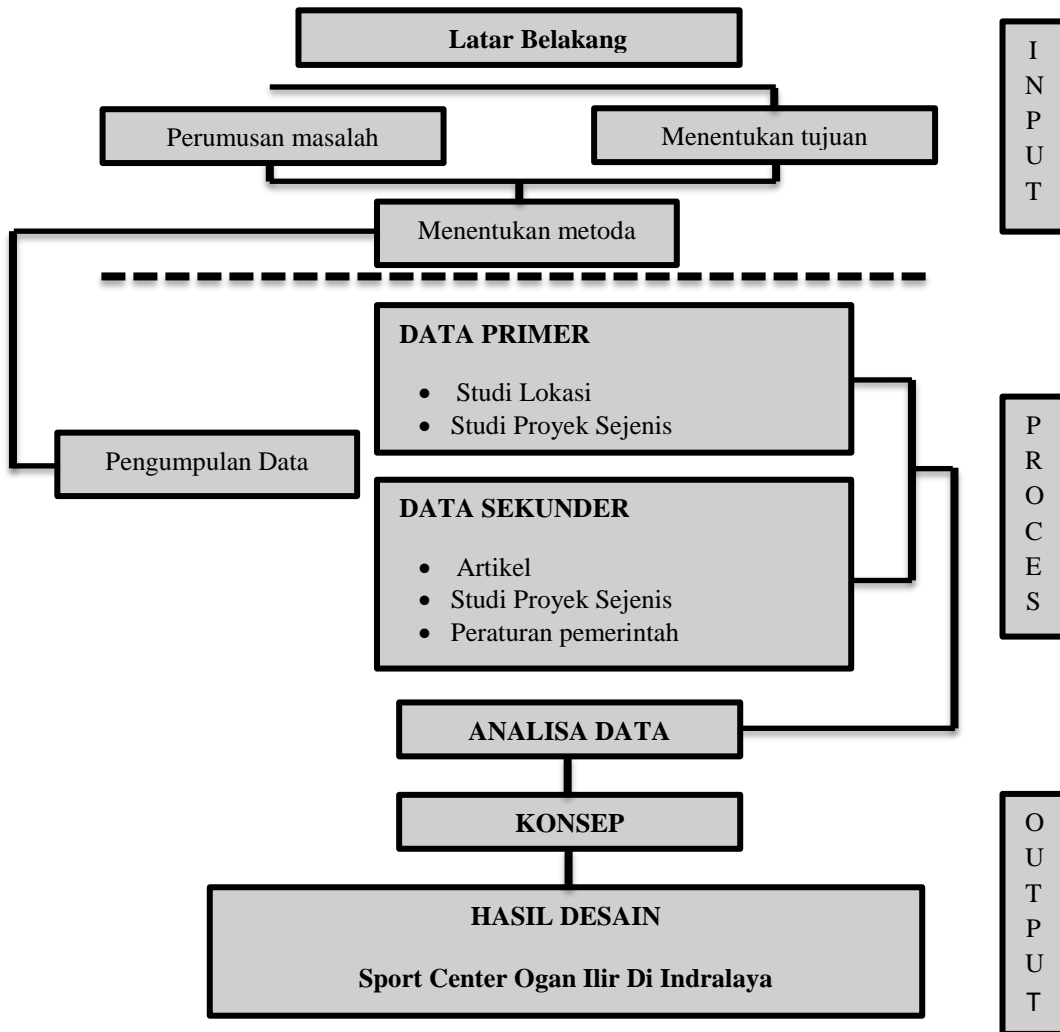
Latar Belakang

INPUT

Perumusan masalah

Menentukan tujuan

Menentukan metoda

DATA PRIMER

- Studi Lokasi
- Studi Proyek Sejenis

Pengumpulan Data

PROCES

DATA SEKUNDER

- Artikel
- Studi Proyek Sejenis
- Peraturan pemerintah

ANALISA DATA

KONSEP

OUTPUT

HASIL DESAIN

Sport Center Ogan Ilir Di Indralaya